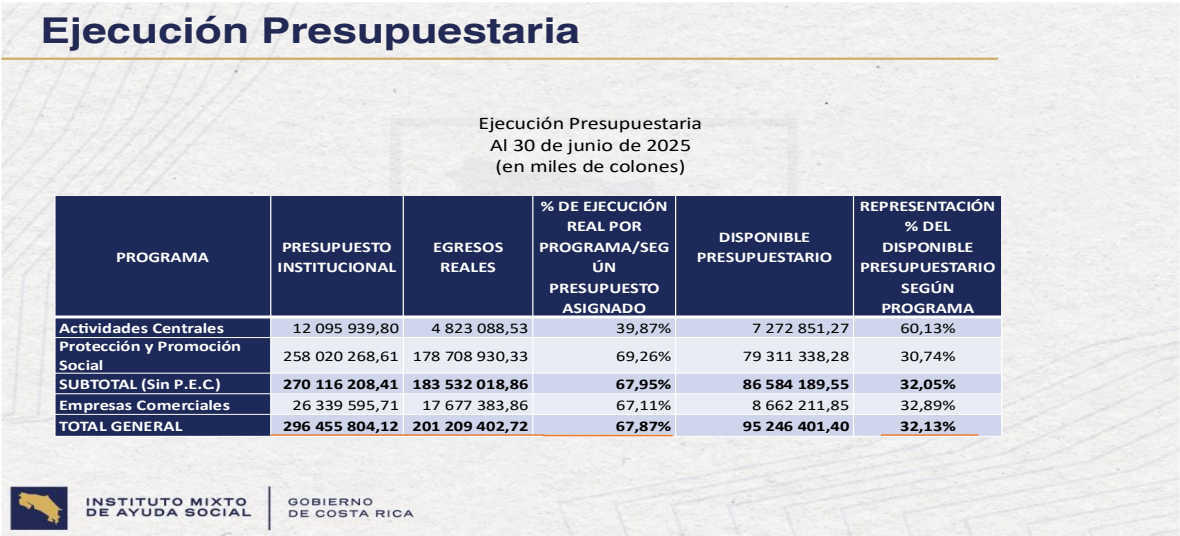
Ejecución Presupuestaria

Ejecución Presupuestaria
Al 30 de junio de 2025
(en miles de colones)

| PROGRAMA | PRESUPUESTO INSTITUCIONAL | EGRESOS REALES | % DE EJECUCIÓN REAL POR PROGRAMA/SEGÚN PRESUPUESTO ASIGNADO | DISPONIBLE PRESUPUESTARIO | REPRESENTACIÓN % DEL DISPONIBLE PRESUPUESTARIO SEGÚN PROGRAMA |
|---|---|---|---|---|---|
| Actividades Centrales | 12 095 939,80 | 4 823 088,53 | 39,87% | 7 272 851,27 | 60,13% |
| Protección y Promoción Social | 258 020 268,61 | 178 708 930,33 | 69,26% | 79 311 338,28 | 30,74% |
| SUBTOTAL (Sin P.E.C.) | 270 116 208,41 | 183 532 018,86 | 67,95% | 86 584 189,55 | 32,05% |
| Empresas Comerciales | 26 339 595,71 | 17 677 383,86 | 67,11% | 8 662 211,85 | 32,89% |
| TOTAL GENERAL | 296 455 804,12 | 201 209 402,72 | 67,87% | 95 246 401,40 | 32,13% |

INSTITUTO MIXTO DE AYUDA SOCIAL
GOBIERNO DE COSTA RICA